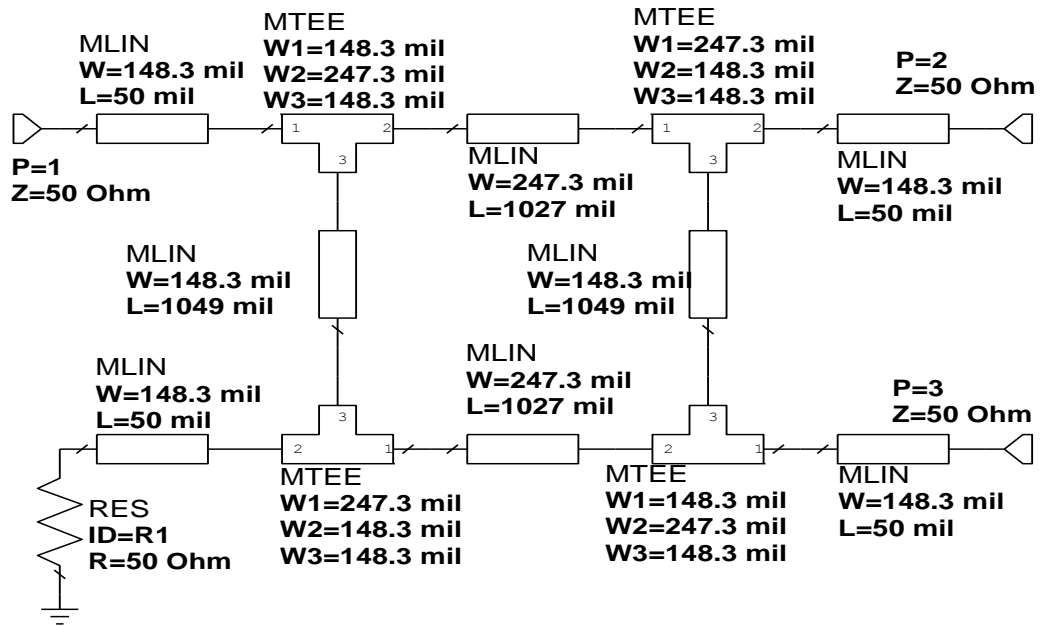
MLIN
W=148.3 mil
L=50 mil

MTEE
W1=148.3 mil
W2=247.3 mil
W3=148.3 mil

MTEE
W1=247.3 mil
W2=148.3 mil
W3=148.3 mil

P=2
Z=50 Ohm

1 2 3

1 2 3

P=1
Z=50 Ohm

MLIN
W=247.3 mil
L=1027 mil

MLIN
W=148.3 mil
L=50 mil

MLIN
W=148.3 mil
L=1049 mil

MLIN
W=148.3 mil
L=1049 mil

MLIN
W=148.3 mil
L=50 mil

MLIN
W=247.3 mil
L=1027 mil

P=3
Z=50 Ohm

3 2 1

3 2 1

MTEE
W1=247.3 mil
W2=148.3 mil
W3=148.3 mil

MTEE
W1=148.3 mil
W2=247.3 mil
W3=148.3 mil

MLIN
W=148.3 mil
L=50 mil

RES
ID=R1
R=50 Ohm